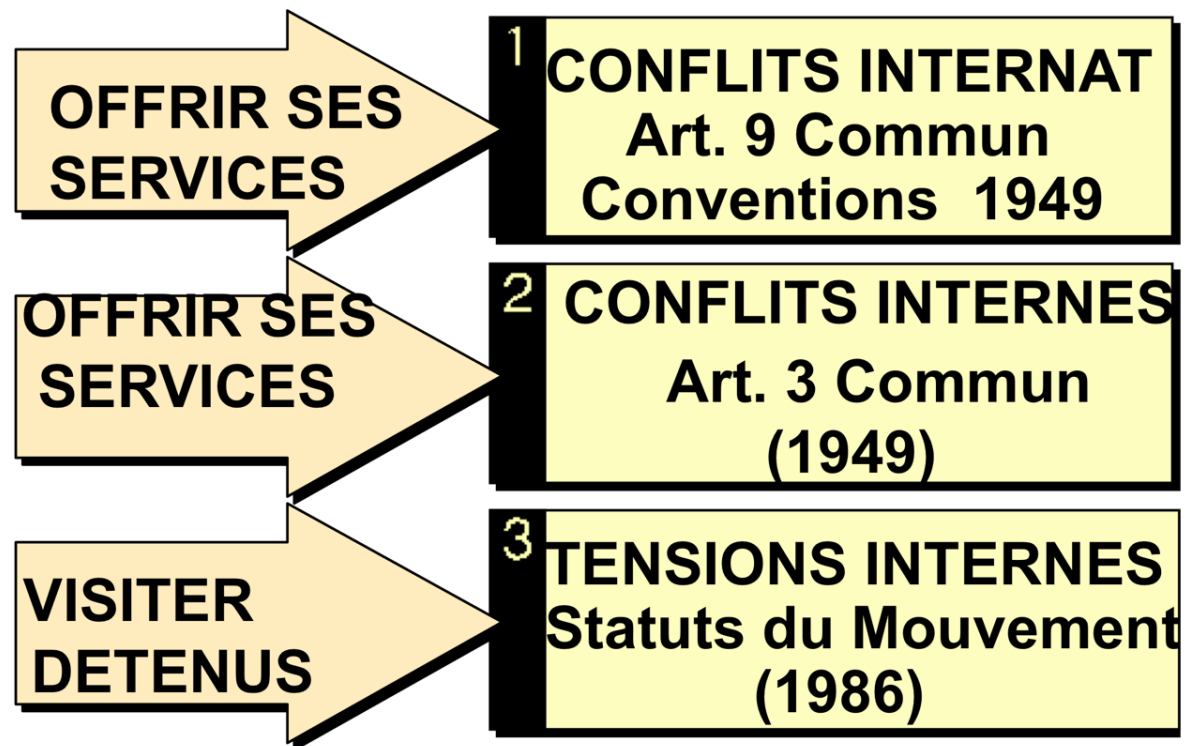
OFFIRIR SES SERVICES

1 CONFLITS INTERNAT
Art. 9 Commun
Conventions 1949

OFFRIR SES SERVICES

2 CONFLITS INTERNES
Art. 3 Commun
(1949)

VISITER DETENUS

3 TENSIONS INTERNES
Statuts du Mouvement
(1986)